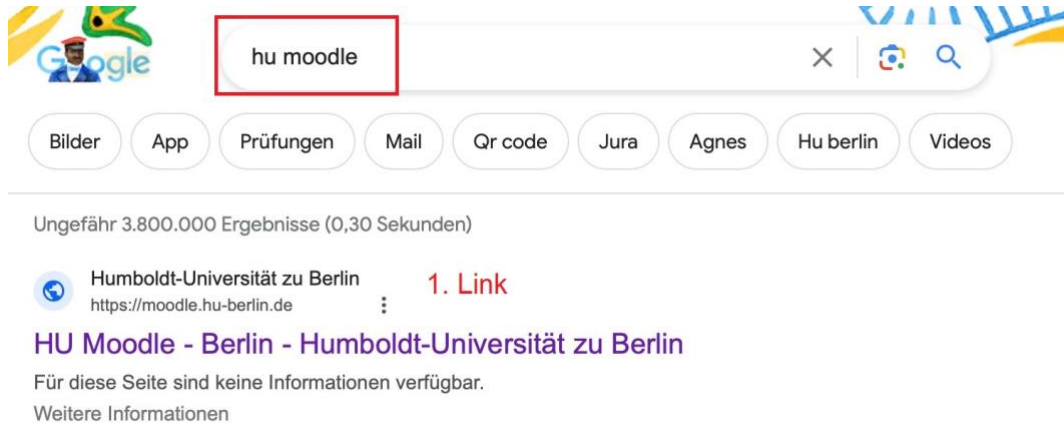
Google

hu moodle

Bilder App Prüfungen Mail Qr code Jura Agnes Hu berlin Videos

Ungefähr 3.800.000 Ergebnisse (0,30 Sekunden)

Humboldt-Universität zu Berlin
https://moodle.hu-berlin.de

1. Link

HU Moodle - Berlin - Humboldt-Universität zu Berlin

Für diese Seite sind keine Informationen verfügbar.
Weitere Informationen